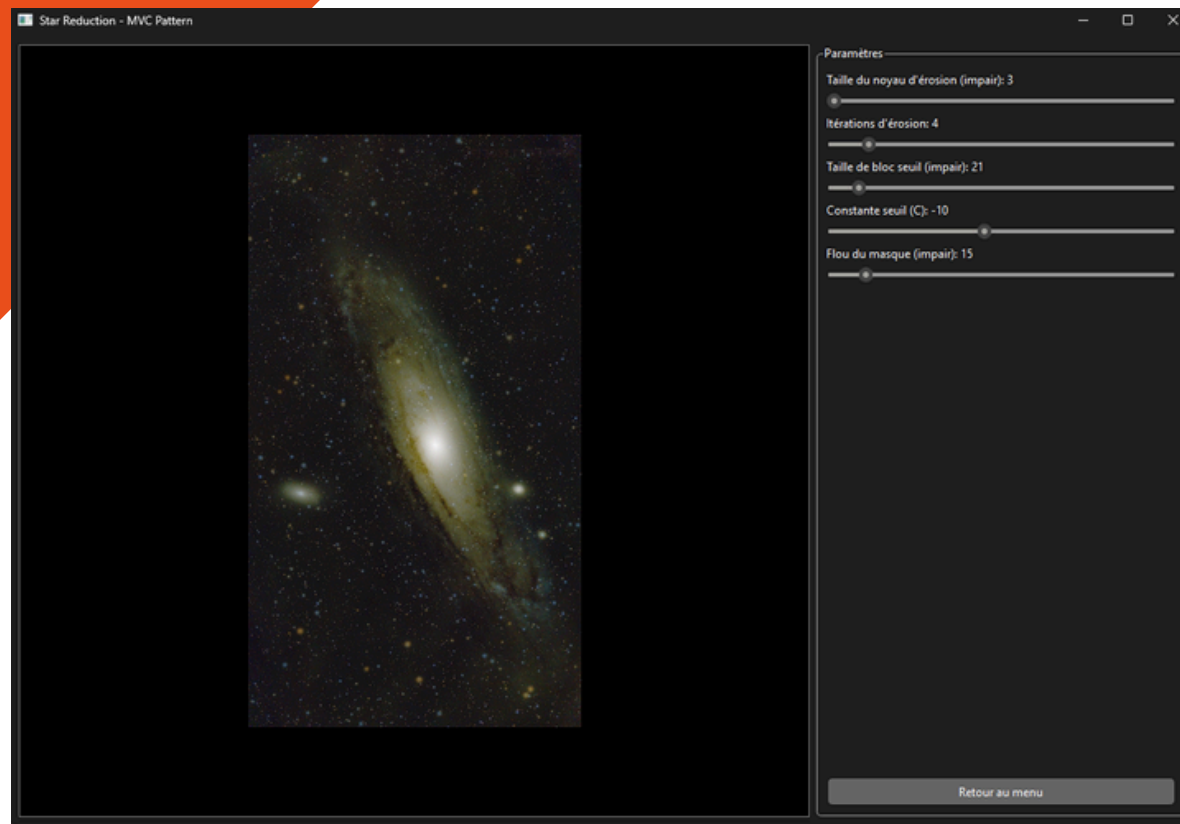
Star Reduction - MVC Pattern

Paramètres

Taille du noyau d'érosion (impair): 3

Itérations d'érosion: 4

Taille de bloc seuil (impair): 21

Constante seuil (C): -10

Flou du masque (impair): 15

Retour au menu